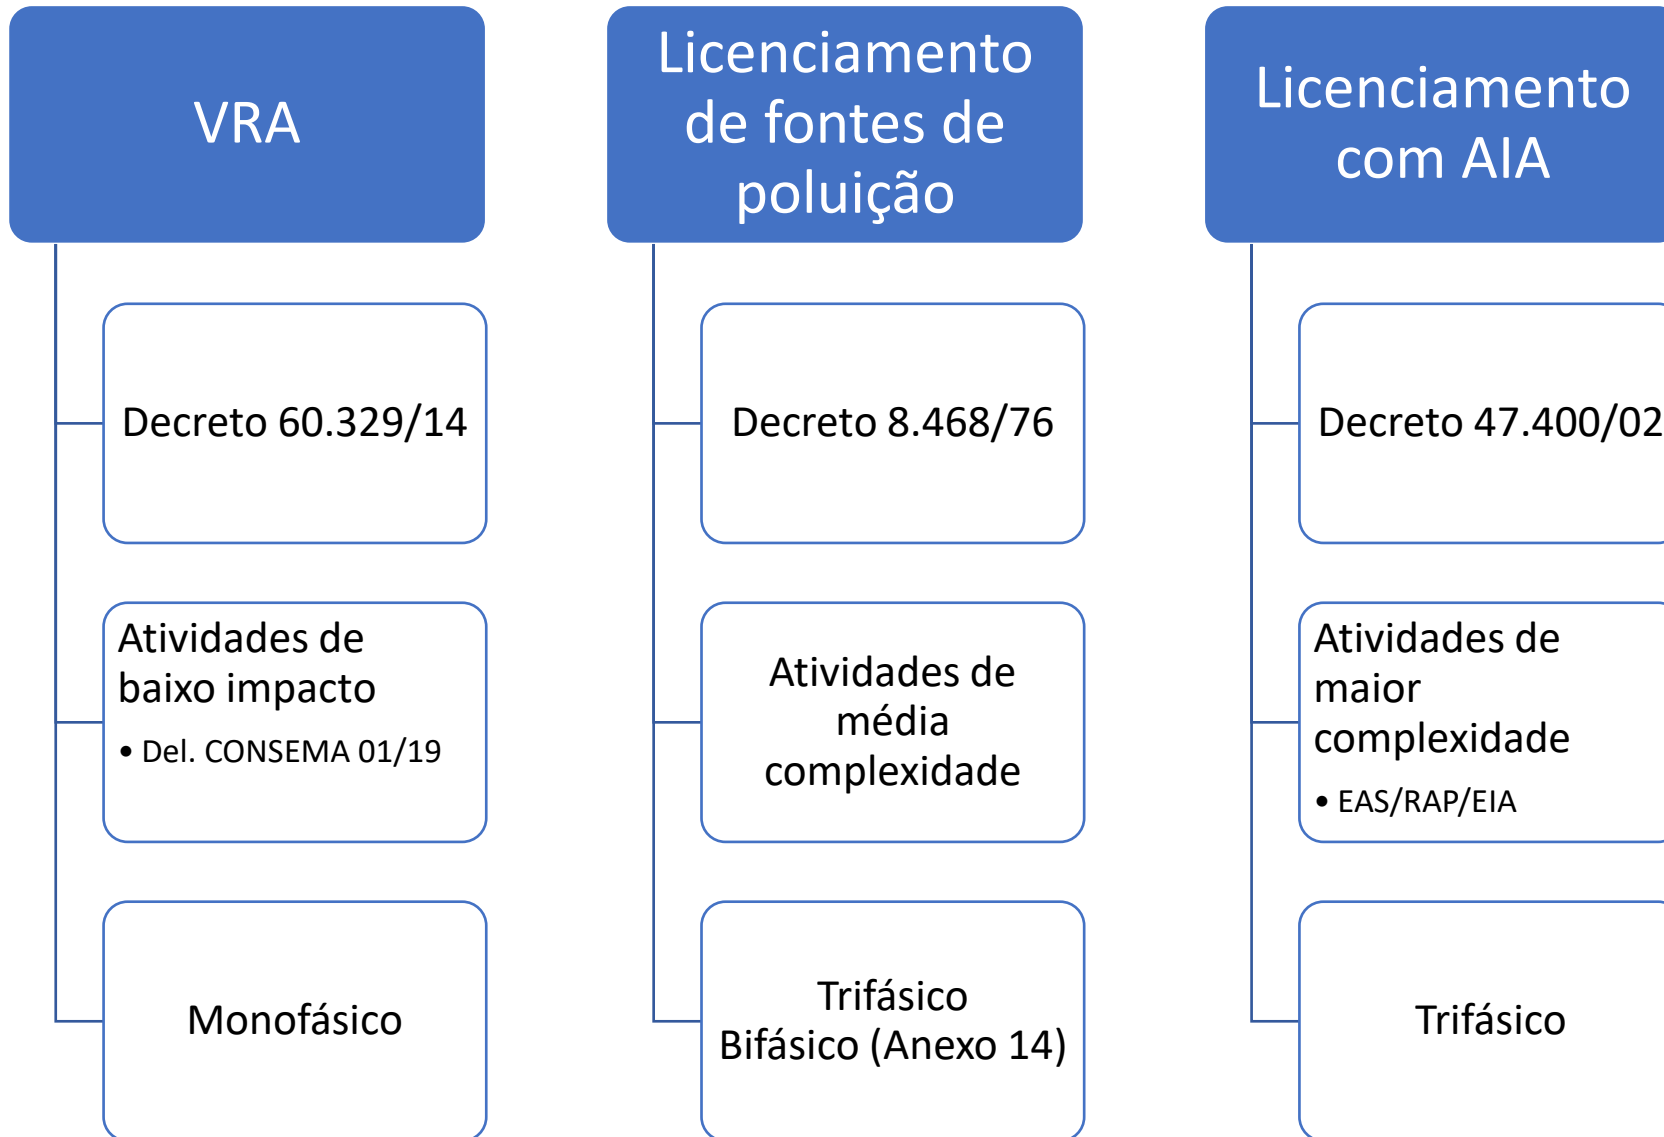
VRA

Decreto 60.329/14

Atividades de baixo impacto

• Del. CONSEMA 01/19

Monofásico

Licenciamento de fontes de poluição

Decreto 8.468/76

Atividades de média complexidade

Trifásico
Bifásico (Anexo 14)

Licenciamento com AIA

Decreto 47.400/02

Atividades de maior complexidade

• EAS/RAP/EIA

Trifásico